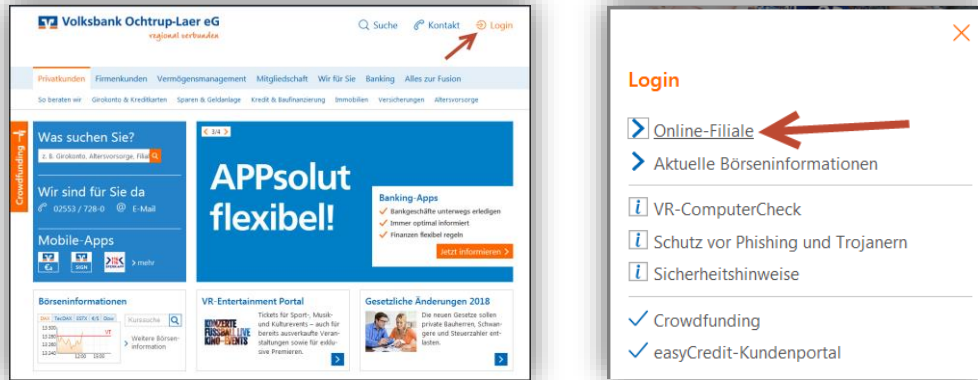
Volksbank Ochtrup-Laer eG
regional verbunden

Suche Kontakt Login

Privatkunden Firmenkunden Vermögensmanagement Mitgliedschaft Wir für Sie Banking Alles zur Fusion

So beraten wir Girokonto & Kreditkarten Sparen & Geldanlage Kredit & Baufinanzierung Immobilien Versicherungen Altersvorsorge

Crowdfunding

Was suchen Sie?
z. B. Girokonto, Altersvorsorge, Filiale

Wir sind für Sie da
02553 / 728-0 E-Mail

Mobile-Apps
> mehr

3/4

APPsolut flexibel!

Banking-Apps
Bankgeschäfte unterwegs erledigen
Immer optimal informiert
Finanzen flexibel regeln
Jetzt informieren >

Börseninformationen
Kurssuche
Weitere Börseninformation

VR-Entertainment Portal
KONZERTE FUSSBALL LIVE KINO EVENTS
Tickets für Sport-, Musik- und Kulturevents – auch für bereits ausverkaufte Veranstaltungen sowie für exklusive Premieren.

Gesetzliche Änderungen 2018
Die neuen Gesetze sollen private Bauherren, Schwangere und Steuerzahler entlasten.

Login

Online-Filiale
Aktuelle Börseninformationen

VR-ComputerCheck
Schutz vor Phishing und Trojanern
Sicherheitshinweise

Crowdfunding
easyCredit-Kundenportal